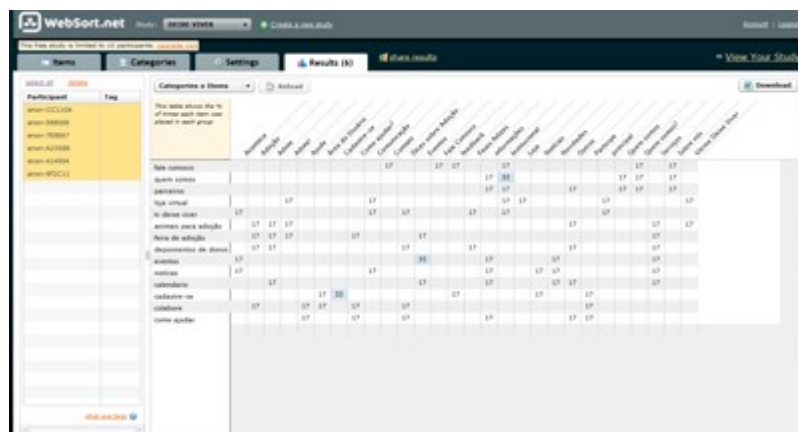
WebSort.net Study: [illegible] Create a new study

Account | Logout

This free study is limited to 10 participants. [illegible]

Items Categories Settings Results (6) share results

View Your Study

select all delete

| Participant | Tag |
|---|---|
| anon-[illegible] | |
| anon-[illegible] | |
| anon-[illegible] | |
| anon-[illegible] | |
| anon-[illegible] | |
| anon-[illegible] | |

what are tags

Categories x Items Reload Download

This table shows the % of times each item was placed in each group

fale conosco
quem somos
parceiros
loja virtual
to deixe viver
animais para adoção
feira de adoção
depoimentos de donos
eventos
notícias
calendário
cadastre-se
colabore
como ajudar